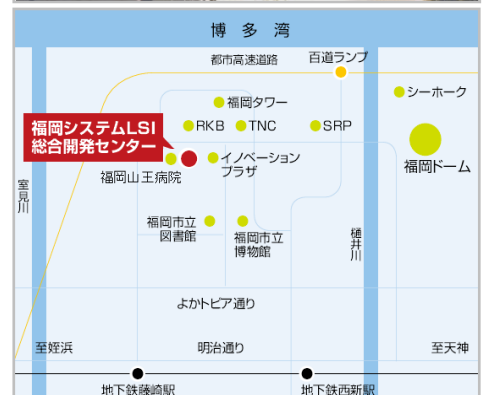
博多湾

都市高速道路

百道ランプ

シーホーク

福岡タワー

福岡システムLSI 総合開発センター

RKB

TNC

SRP

福岡ドーム

イノベーション プラザ

福岡山王病院

室見川

福岡市立 図書館

福岡市立 博物館

樋井川

よかトピア通り

至姪浜

明治通り

至天神

地下鉄藤崎駅

地下鉄西新駅